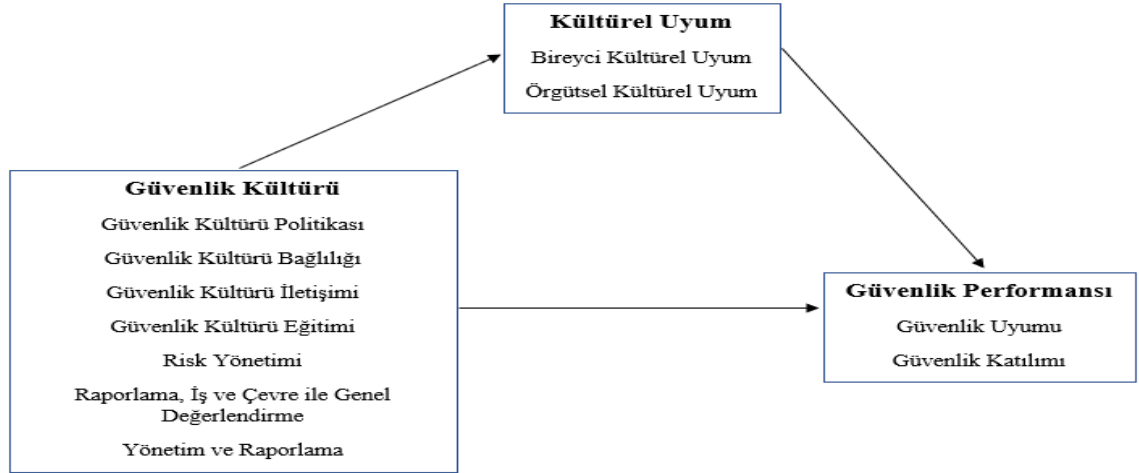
Kültürel Uyum
Bireyci Kültürel Uyum
Örgütsel Kültürel Uyum

Güvenlik Kültürü
Güvenlik Kültürü Politikası
Güvenlik Kültürü Bağlılığı
Güvenlik Kültürü İletişimi
Güvenlik Kültürü Eğitimi
Risk Yönetimi
Raporlama, İş ve Çevre ile Genel Değerlendirme
Yönetim ve Raporlama

Güvenlik Performansı
Güvenlik Uyumu
Güvenlik Katılımı